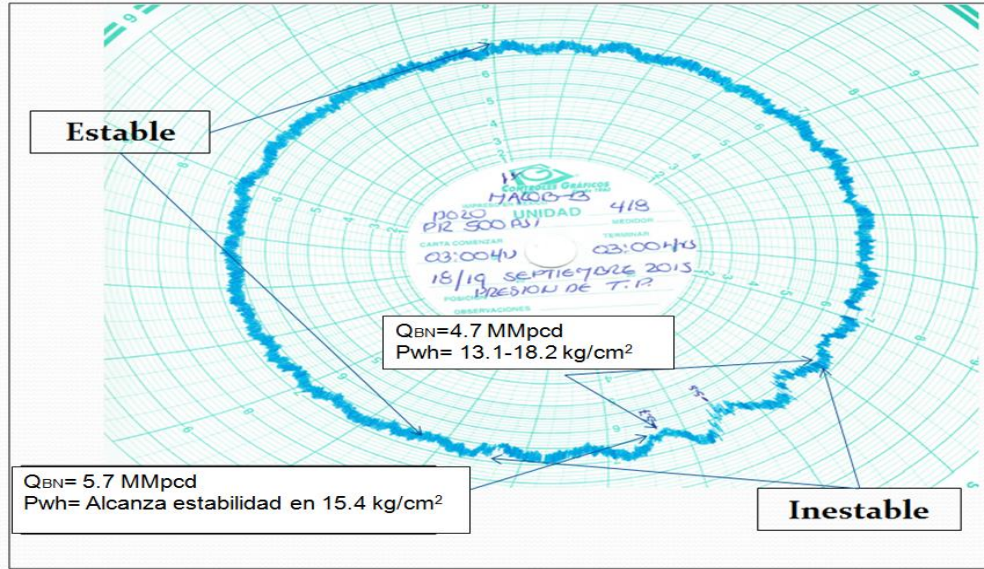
Estable

CONTROLES GRÁFICOS
POZO MALOB-B UNIDAD 418
PR 500 PSI
CARTA COMENZAR 03:00 HRS
TERMINAR 03:00 HRS
18/19 SEPTIEMBRE 2013
PRESION DE T.P.
OBSERVACIONES

$Q_{BN}$=4.7 MMpcd
Pwh= 13.1-18.2 kg/cm$^2$

$Q_{BN}$= 5.7 MMpcd
Pwh= Alcanza estabilidad en 15.4 kg/cm$^2$

Inestable